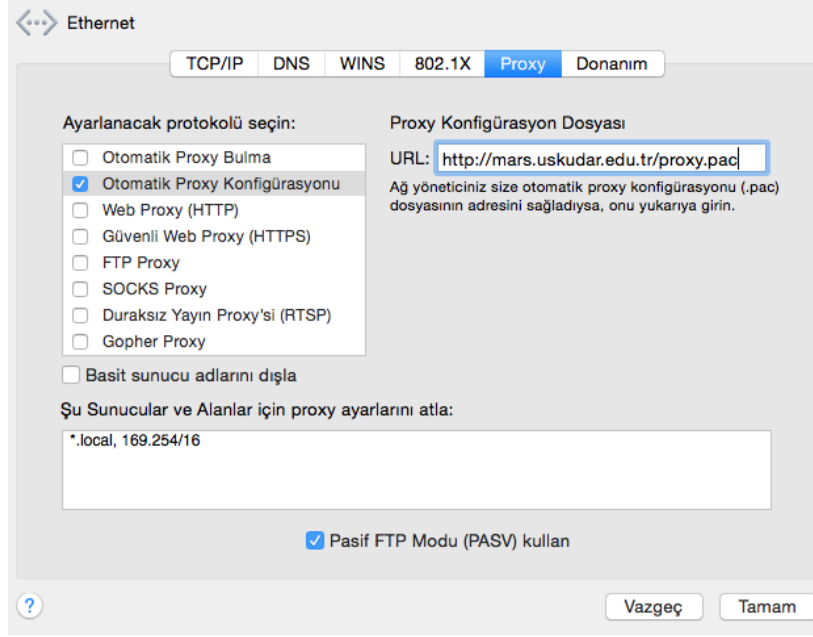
Ethernet

TCP/IP DNS WINS 802.1X Proxy Donanım

Ayarlanacak protokolü seçin:

Otomatik Proxy Bulma
Otomatik Proxy Konfigürasyonu
Web Proxy (HTTP)
Güvenli Web Proxy (HTTPS)
FTP Proxy
SOCKS Proxy
Duraksız Yayın Proxy'si (RTSP)
Gopher Proxy

Proxy Konfigürasyon Dosyası

URL: http://mars.uskudar.edu.tr/proxy.pac

Ağ yöneticiniz size otomatik proxy konfigürasyonu (.pac) dosyasının adresini sağladıysa, onu yukarıya girin.

Basit sunucu adlarını dışla

Şu Sunucular ve Alanlar için proxy ayarlarını atla:

*.local, 169.254/16

Pasif FTP Modu (PASV) kullan

?

Vazgeç Tamam